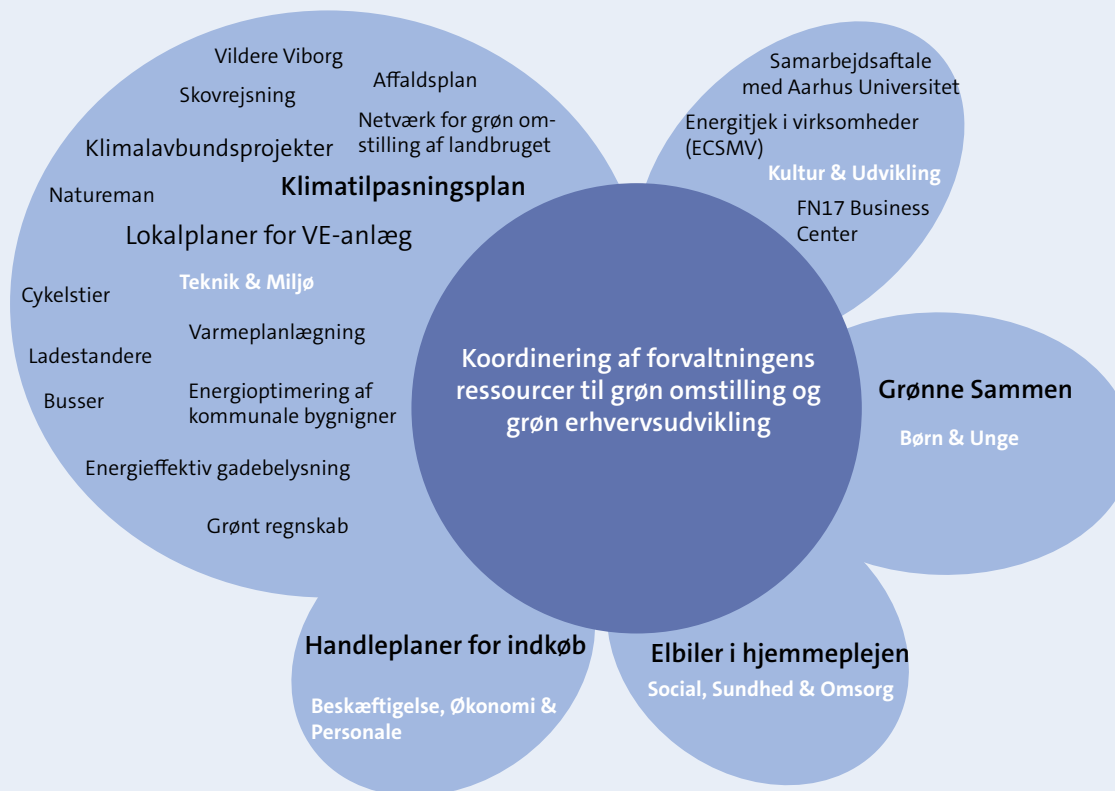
Koordinering af forvaltningens ressourcer til grøn omstilling og grøn erhvervsudvikling

Vildere Viborg
Affaldsplan
Skovrejsning
Netværk for grøn omstilling af landbruget
Klimalavbundsprojekter
Natureman
Klimatilpasningsplan
Lokalplaner for VE-anlæg
Cykelstier
Teknik & Miljø
Varmeplanlægning
Ladestandere
Busser
Energioptimering af kommunale bygnigner
Energieffektiv gadebelysning
Grønt regnskab

Samarbejdsaftale med Aarhus Universitet
Energitjek i virksomheder (ECSMV)
Kultur & Udvikling
FN17 Business Center

Grønne Sammen
Børn & Unge

Elbiler i hjemmeplejen
Social, Sundhed & Omsorg

Handleplaner for indkøb
Beskæftigelse, Økonomi & Personale